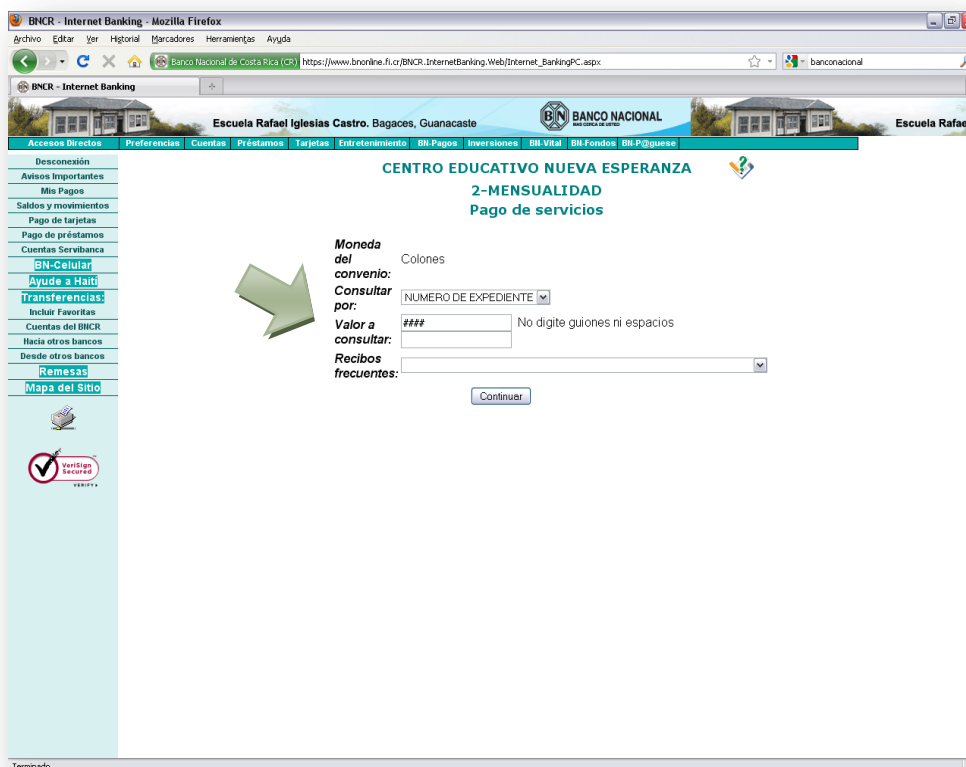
BNCR - Internet Banking - Mozilla Firefox

Archivo Editar Ver Historial Marcadores Herramientas Ayuda

Banco Nacional de Costa Rica (CR) https://www.bnonline.fi.cr/BNCR.InternetBanking.Web/Internet_BankingPC.aspx

banconacional

BNCR - Internet Banking

Escuela Rafael Iglesias Castro. Bagaces, Guanacaste

BANCO NACIONAL
MAS CERCA DE USTED

Escuela Rafae

Accesos Directos | Preferencias | Cuentas | Préstamos | Tarjetas | Entretenimiento | BN-Pagos | Inversiones | BN-Vital | BN-Fondos | BN-P@guese

Desconexión
Avisos Importantes
Mis Pagos
Saldos y movimientos
Pago de tarjetas
Pago de préstamos
Cuentas Servibanca
BN-Celular
Ayude a Haiti
Transferencias:
Incluir Favoritas
Cuentas del BNCR
Hacia otros bancos
Desde otros bancos
Remesas
Mapa del Sitio

VeriSign Secured
VERIFY

CENTRO EDUCATIVO NUEVA ESPERANZA
2-MENSUALIDAD
Pago de servicios

Moneda del convenio: Colones
Consultar por: NUMERO DE EXPEDIENTE
Valor a consultar: #### No digite guiones ni espacios
Recibos frecuentes:

Continuar

Terminado